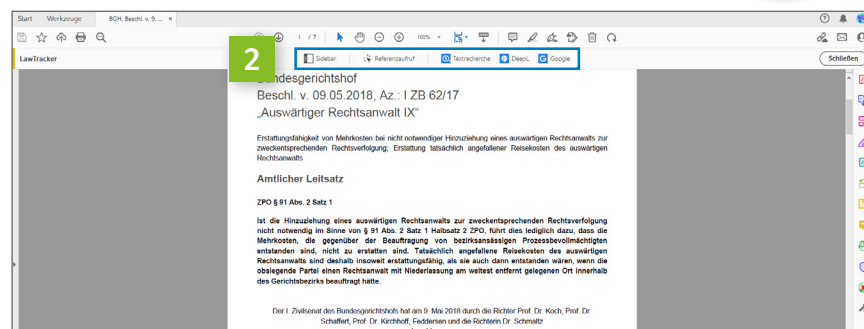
Start Werkzeuge BGH, Beschl. v. 9, ... ×

1 / 7 100%

LawTracker

2

Sidebar Referenzaufruf Textrecherche DeepL Google

Schließen

Bundesgerichtshof

Beschl. v. 09.05.2018, Az.: I ZB 62/17

„Auswärtiger Rechtsanwalt IX"

Erstattungsfähigkeit von Mehrkosten bei nicht notwendiger Hinzuziehung eines auswärtigen Rechtsanwalts zur zweckentsprechenden Rechtsverfolgung; Erstattung tatsächlich angefallener Reisekosten des auswärtigen Rechtsanwalts

Amtlicher Leitsatz

ZPO § 91 Abs. 2 Satz 1

Ist die Hinzuziehung eines auswärtigen Rechtsanwalts zur zweckentsprechenden Rechtsverfolgung nicht notwendig im Sinne von § 91 Abs. 2 Satz 1 Halbsatz 2 ZPO, führt dies lediglich dazu, dass die Mehrkosten, die gegenüber der Beauftragung von bezirksansässigen Prozessbevollmächtigten entstanden sind, nicht zu erstatten sind. Tatsächlich angefallene Reisekosten des auswärtigen Rechtsanwalts sind deshalb insoweit erstattungsfähig, als sie auch dann entstanden wären, wenn die obsiegende Partei einen Rechtsanwalt mit Niederlassung am weitest entfernt gelegenen Ort innerhalb des Gerichtsbezirks beauftragt hätte.

Der I. Zivilsenat des Bundesgerichtshofs hat am 9. Mai 2018 durch die Richter Prof. Dr. Koch, Prof. Dr. Schaffert, Prof. Dr. Kirchhoff, Feddersen und die Richterin Dr. Schmaltz